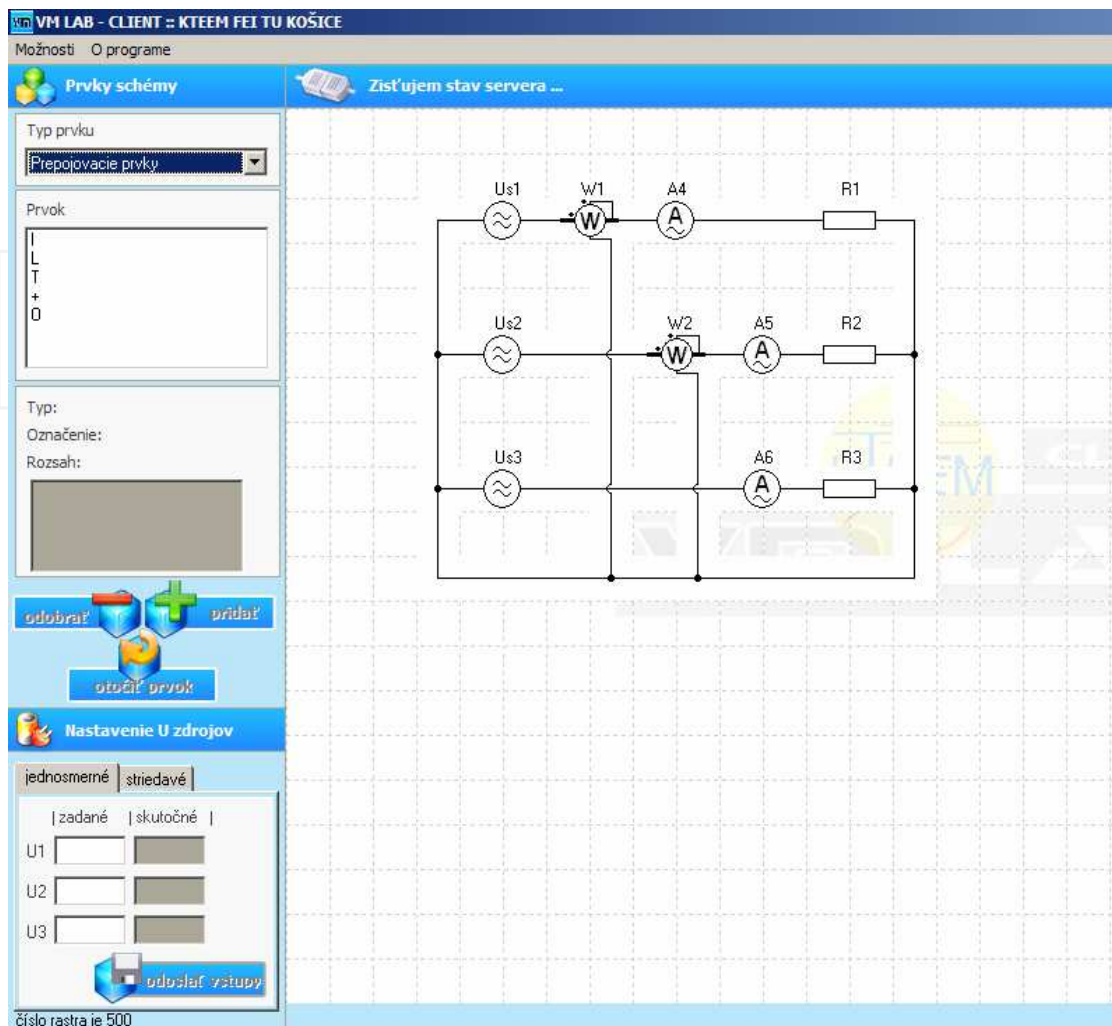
VM LAB - CLIENT :: KTEEM FEI TU KOŠICE

Možnosti O programe

Prvky schémy

Zisťujem stav servera ...

Typ prvku

Prepojovacie prvky

Prvok

I
L
T
+
0

Typ:
Označenie:
Rozsah:

odobrať pridať

otočiť prvok

Nastavenie U zdrojov

jednosmerné striedavé

| zadané | skutočné |

U1

U2

U3

odoslať vstupy

číslo rastra je 500

Us1 W1 A4 R1

Us2 W2 A5 R2

Us3 A6 R3

W A W A A